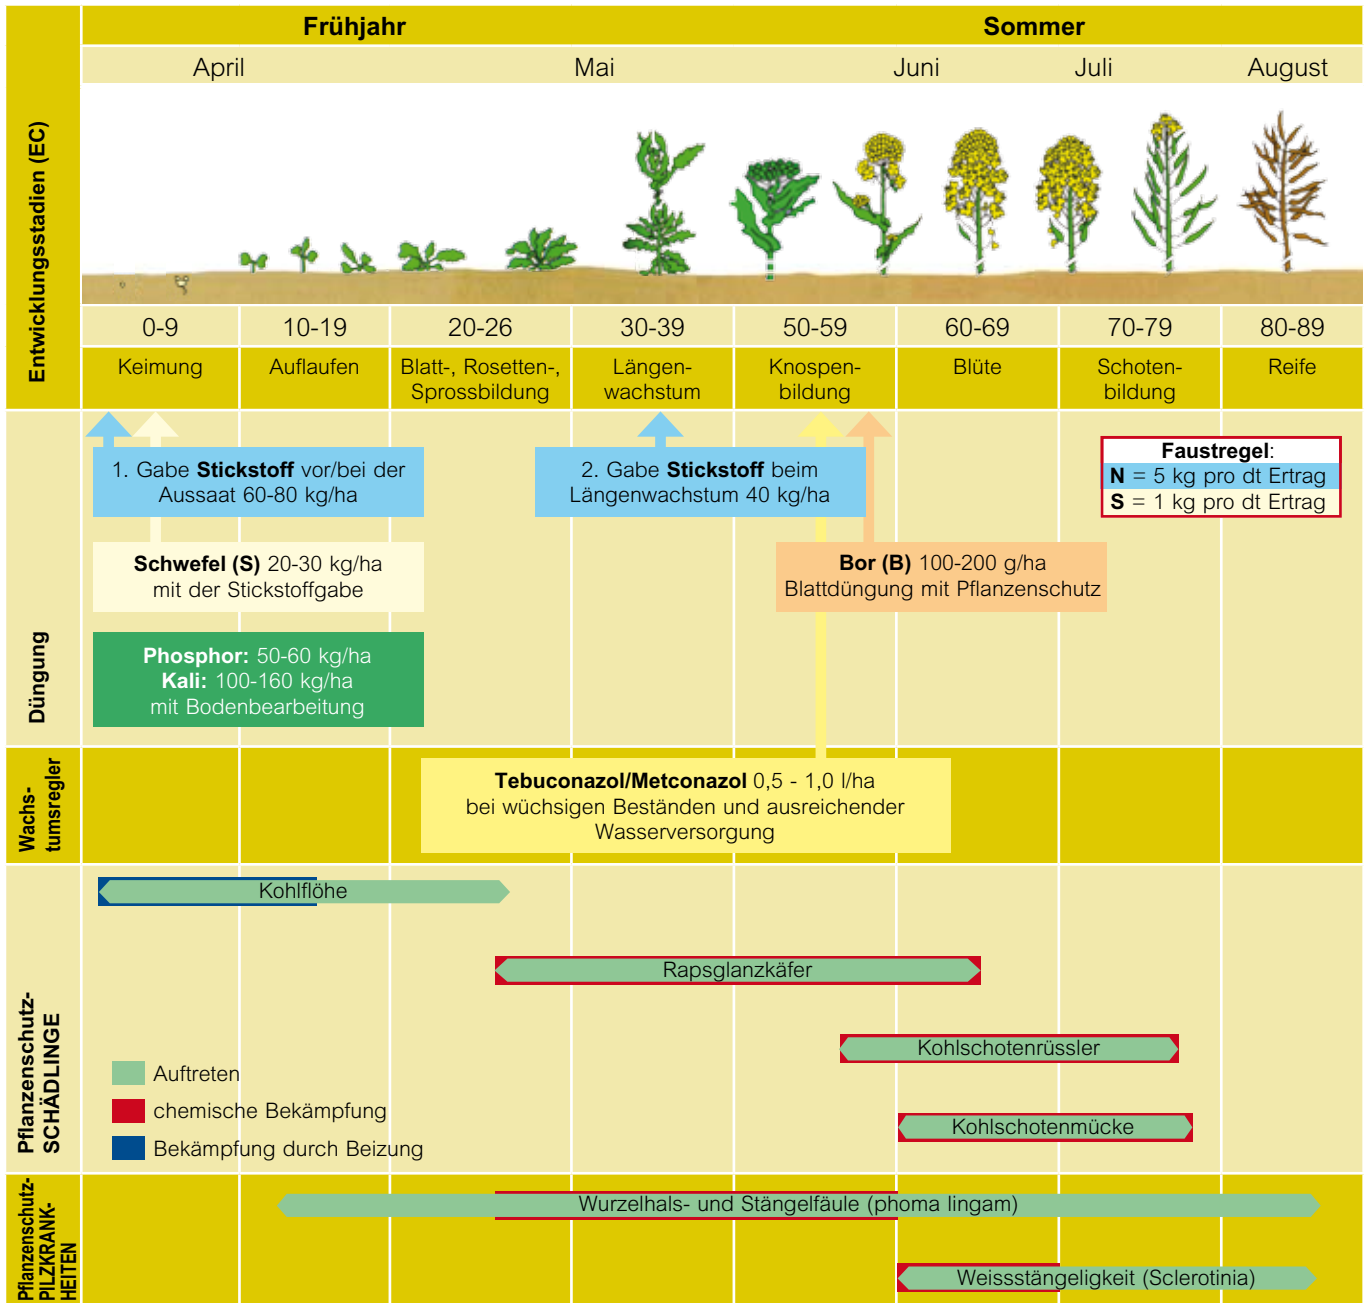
Entwicklungsstadien (EC)

| Frühjahr | | | | | Sommer | | |
|---|---|---|---|---|---|---|---|
| April | | | Mai | | Juni | Juli | August |
| 0-9 | 10-19 | 20-26 | 30-39 | 50-59 | 60-69 | 70-79 | 80-89 |
| Keimung | Auflaufen | Blatt-, Rosetten-, Sprossbildung | Längenwachstum | Knospenbildung | Blüte | Schotenbildung | Reife |

Düngung

1. Gabe **Stickstoff** vor/bei der Aussaat 60-80 kg/ha

2. Gabe **Stickstoff** beim Längenwachstum 40 kg/ha

**Faustregel**:
**N** = 5 kg pro dt Ertrag
**S** = 1 kg pro dt Ertrag

**Schwefel (S)** 20-30 kg/ha mit der Stickstoffgabe

**Bor (B)** 100-200 g/ha Blattdüngung mit Pflanzenschutz

**Phosphor:** 50-60 kg/ha
**Kali:** 100-160 kg/ha
mit Bodenbearbeitung

Wachstumsregler

**Tebuconazol/Metconazol** 0,5 - 1,0 l/ha bei wüchsigen Beständen und ausreichender Wasserversorgung

Pflanzenschutz-SCHÄDLINGE

Kohlflöhe

Rapsglanzkäfer

Kohlschotenrüssler

Auftreten

chemische Bekämpfung

Bekämpfung durch Beizung

Kohlschotenmücke

Pflanzenschutz-PILZKRANKHEITEN

Wurzelhals- und Stängelfäule (phoma lingam)

Weissstängeligkeit (Sclerotinia)